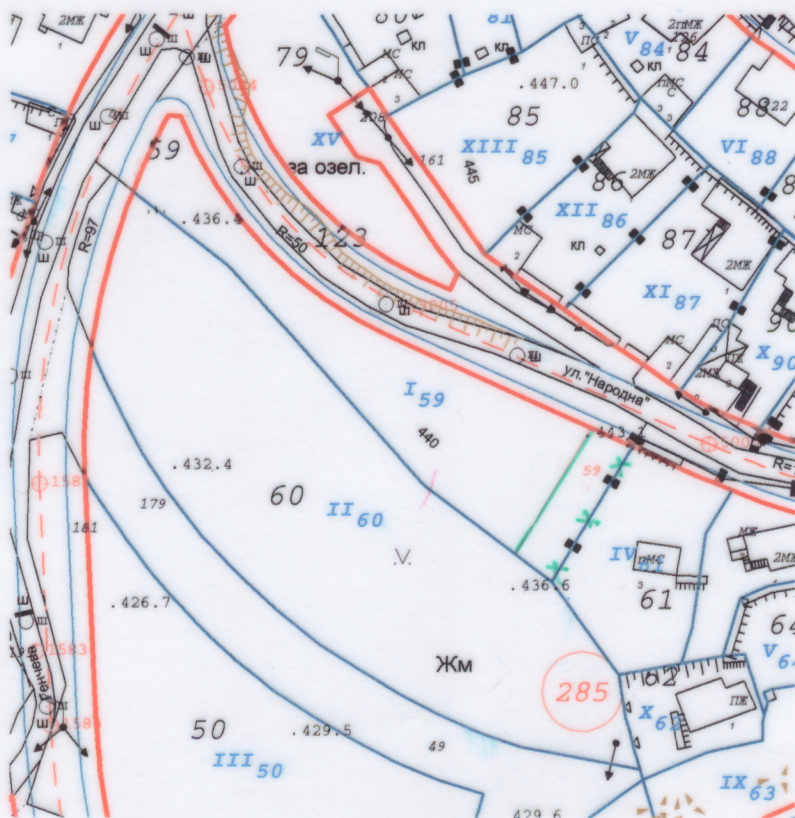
2МЖ
81
2пМЖ
V 84
84
79
МС
КЛ
ПС
КЛ
МС
.447.0
ПС
88
122
59
XV
278
85
ра озел.
161
XIII 85
VI 88
445
86
2МЖ
XII 86
.436.5
123
R=50
МС
КЛ
87
2МЖ
XI 87
R-97
МС
ПС
X 90
ул."Народна"
I 59
440
443.2
59
R=
.432.4
60
II 60
1581
179
161
V.
IV
МС
61
.436.6
.426.7
1583
Жм
285
62
ПЖ
50
.429.5
III 50
49
X 62
IX 63
429.6
1584
Тенчева